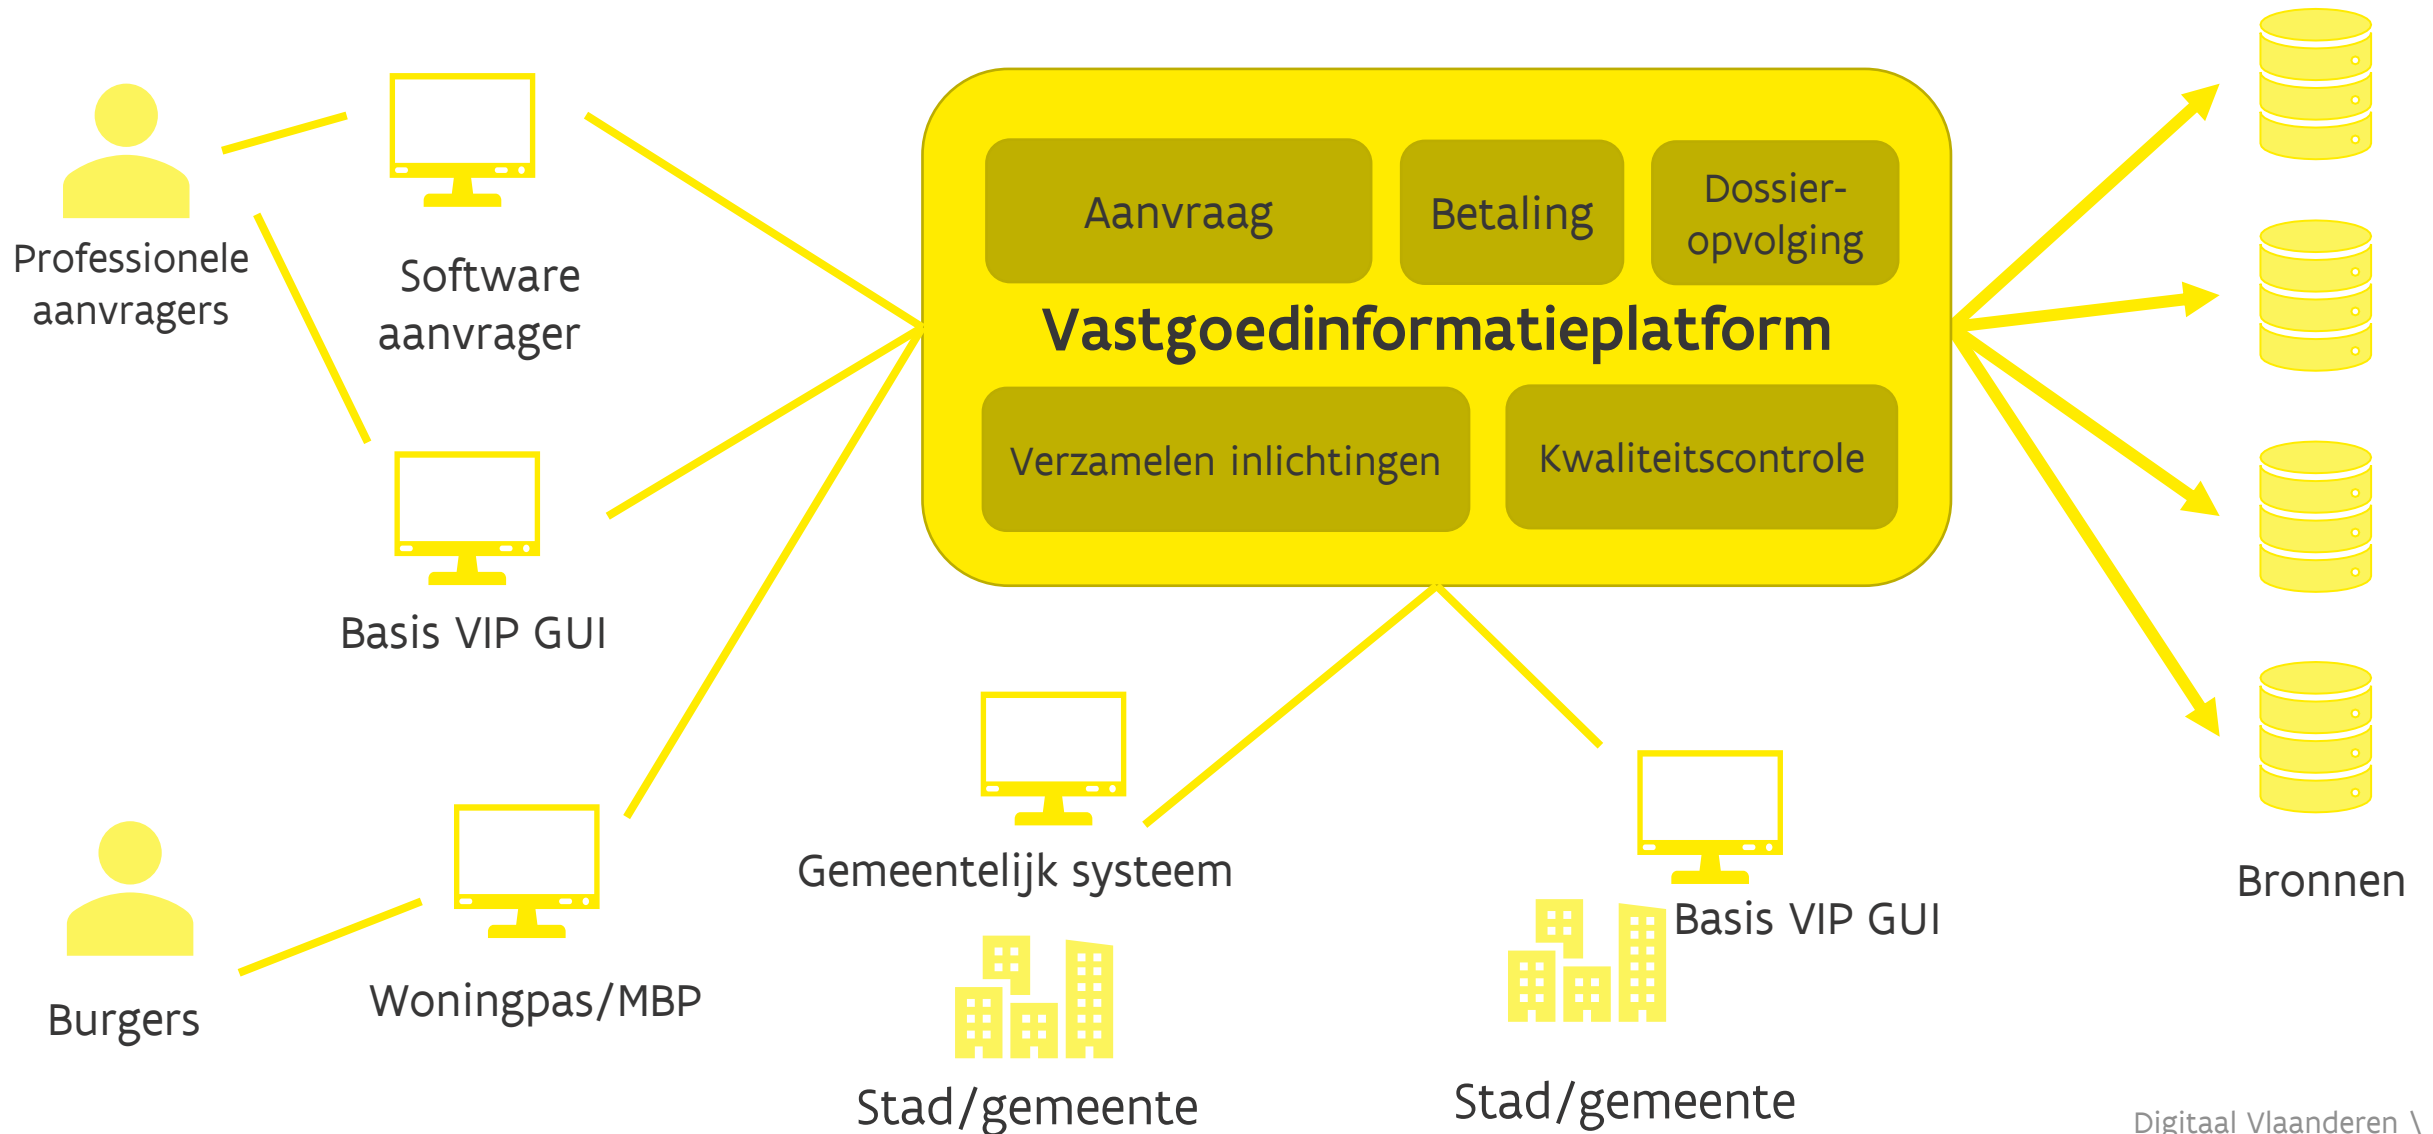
Professionele aanvragers

Software aanvrager

Aanvraag

Betaling

Dossier-opvolging

Vastgoedinformatieplatform

Verzamelen inlichtingen

Kwaliteitscontrole

Basis VIP GUI

Burgers

Woningpas/MBP

Gemeentelijk systeem

Stad/gemeente

Basis VIP GUI

Stad/gemeente

Bronnen

Digitaal Vlaanderen \